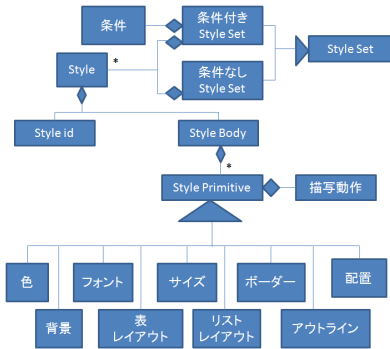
条件

条件付き Style Set

Style

*

条件なし Style Set

Style Set

Style id

Style Body

*

Style Primitive

描写動作

色

フォント

サイズ

ボーダー

配置

背景

表 レイアウト

リスト レイアウト

アウトライン